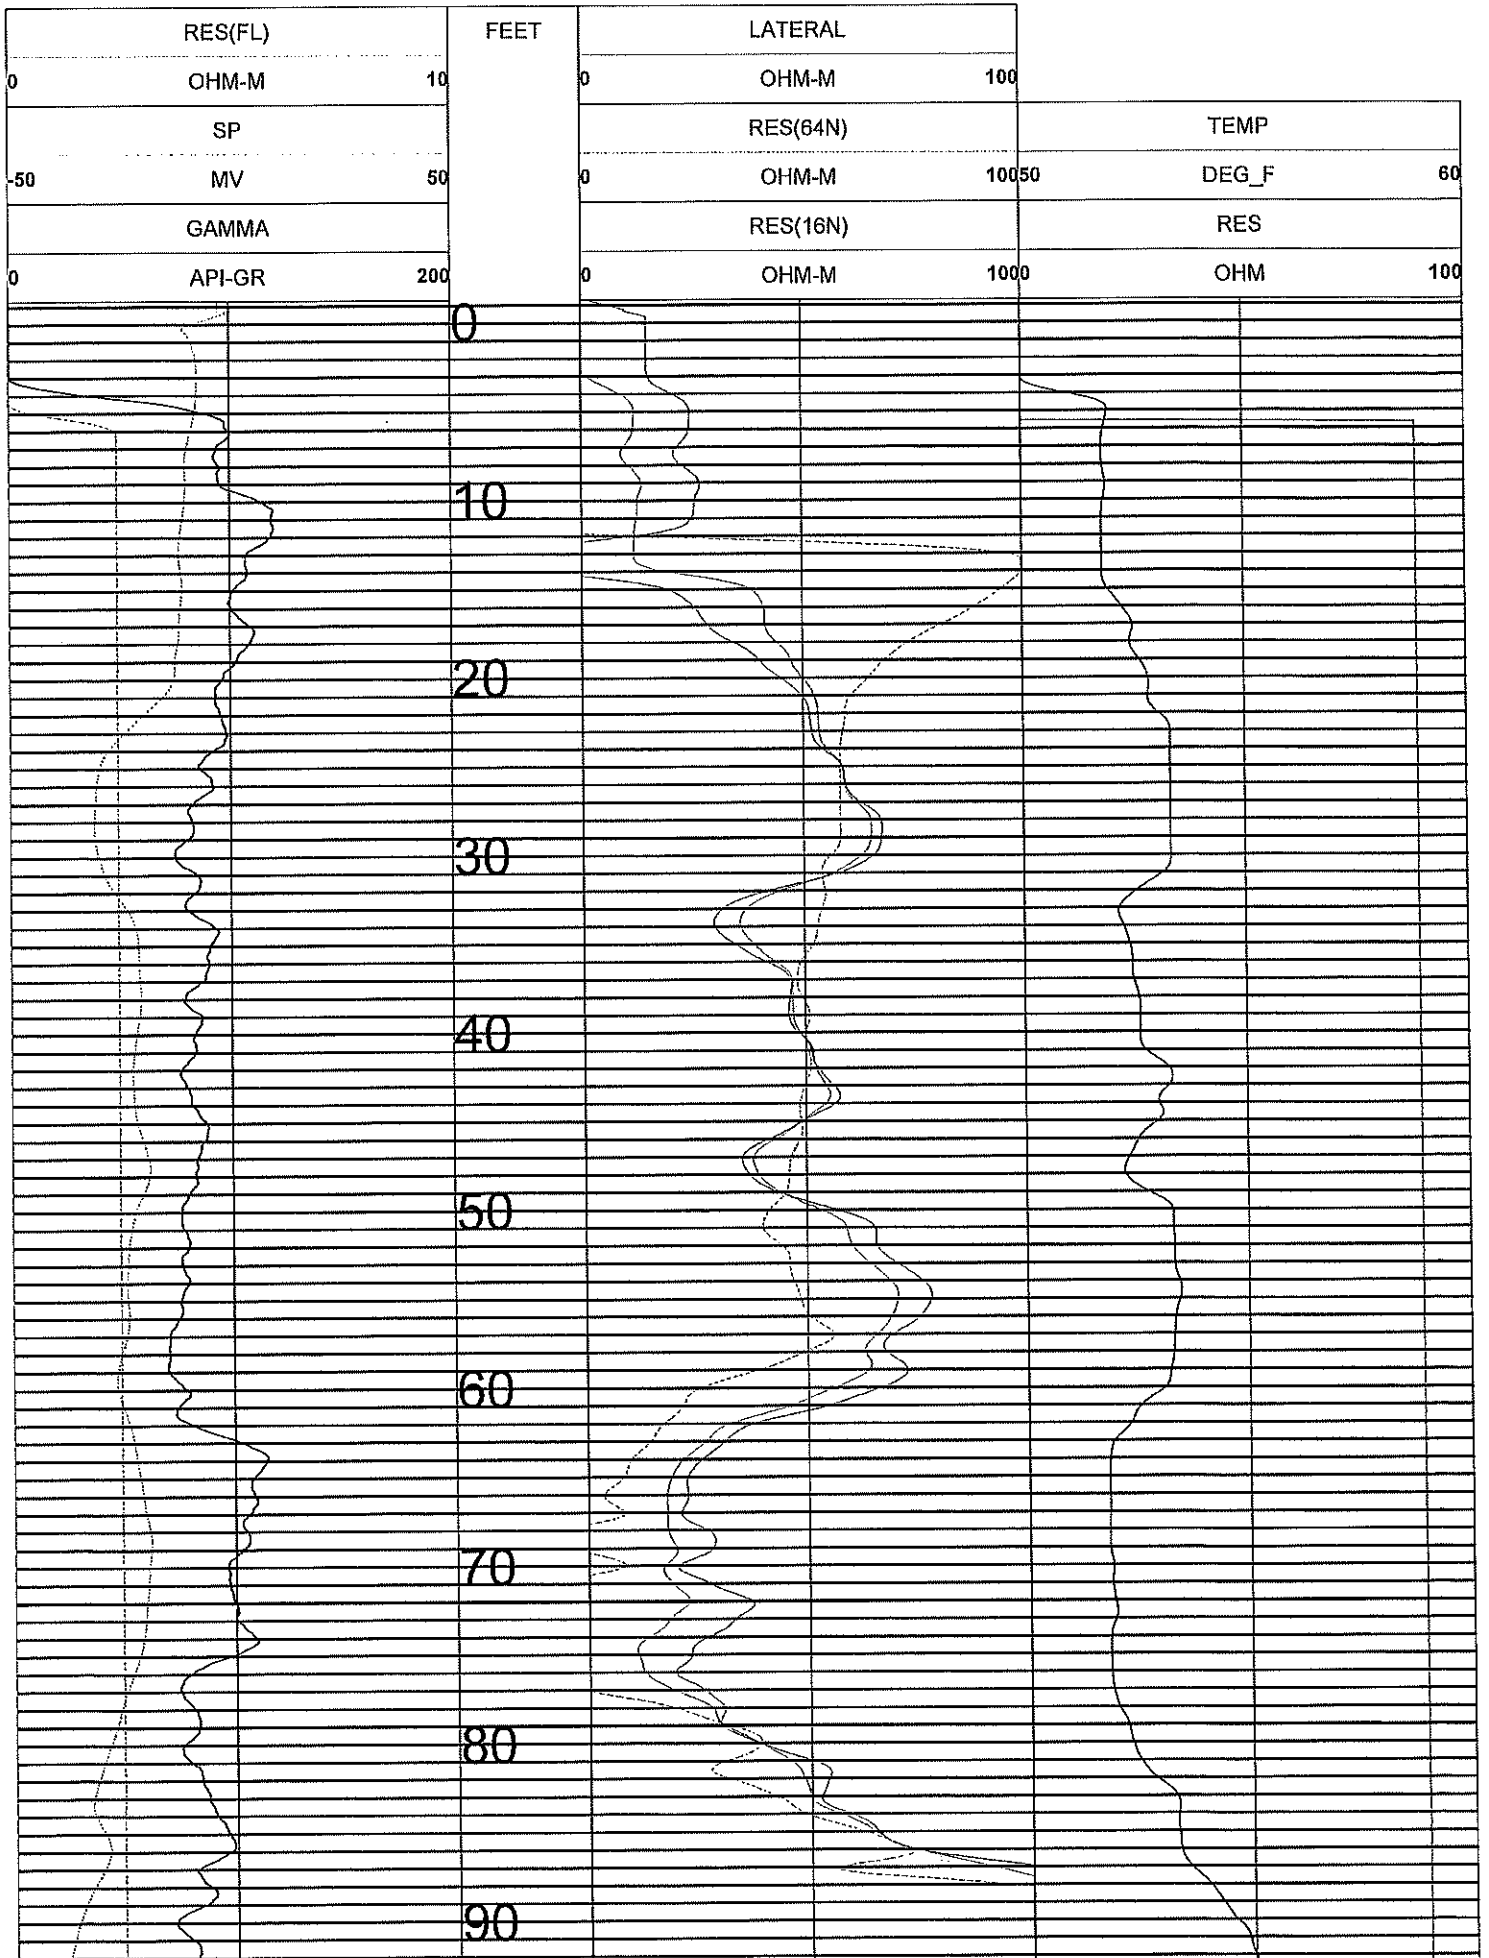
| RES(FL) | FEET | LATERAL | |
|---|---|---|---|
| 0 OHM-M 10 | | 0 OHM-M 100 | |
| SP | | RES(64N) | TEMP |
| -50 MV 50 | | 0 OHM-M 100 | 50 DEG_F 60 |
| GAMMA | | RES(16N) | RES |
| 0 API-GR 200 | | 0 OHM-M 100 | 0 OHM 100 |

0

10

20

30

40

50

60

70

80

90